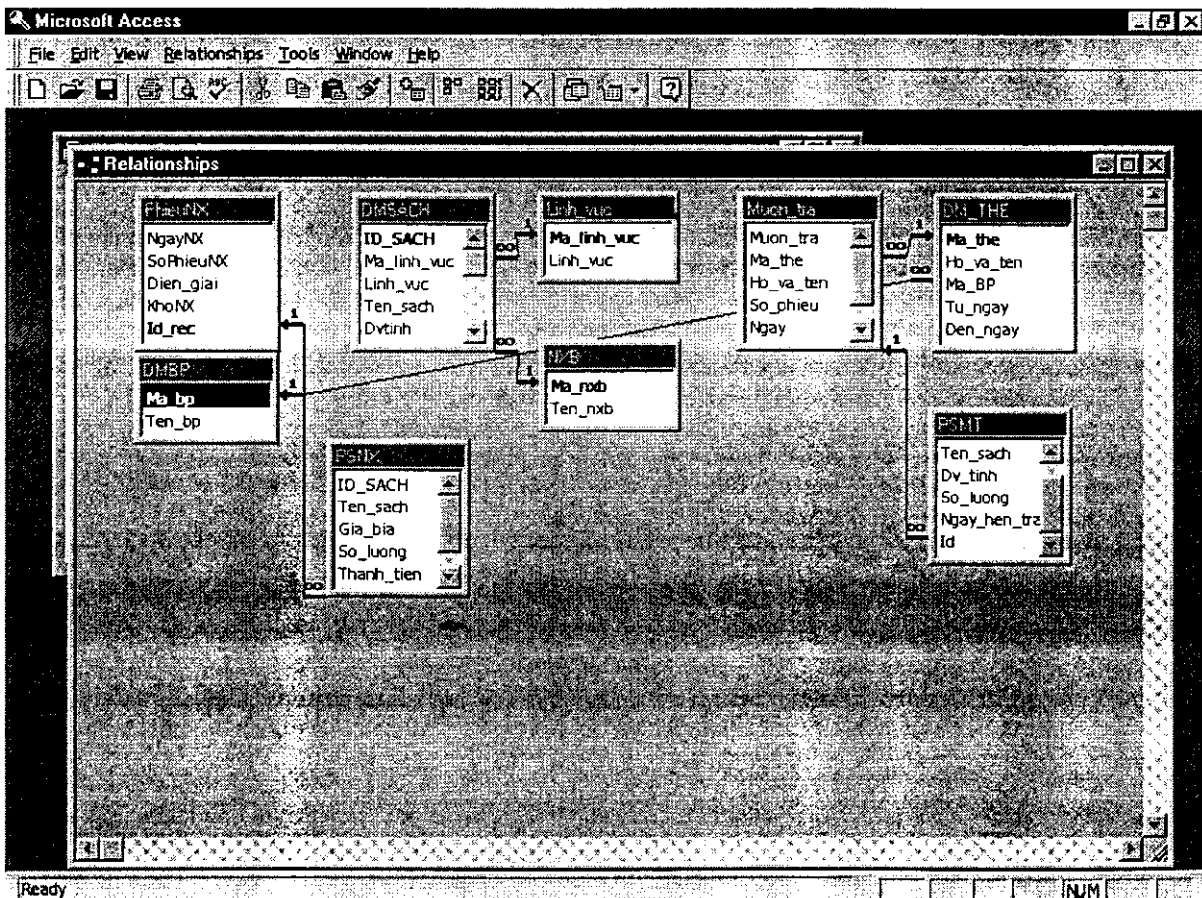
Microsoft Access

File Edit View Relationships Tools Window Help

Relationships

PhieuNX
NgayNX
SoPhieuNX
Dien_giai
KhoNX
Id_rec

DMSACH
ID_SACH
Ma_linh_vuc
Linh_vuc
Ten_sach
Dvtinh

Linh_vuc
Ma_linh_vuc
Linh_vuc

Muon_tra
Muon_tra
Ma_the
Ho_va_ten
So_phieu
Ngay

DM_THE
Ma_the
Ho_va_ten
Ma_BP
Tu_ngay
Den_ngay

DMBP
Ma_bp
Ten_bp

NXB
Ma_nxb
Ten_nxb

PSMT
Ten_sach
Dv_tinh
So_luong
Ngay_hen_tra
Id

PSNX
ID_SACH
Ten_sach
Gia_bia
So_luong
Thanh_tien

1
1
1
1
1
1
∞
∞
∞
∞
∞

Ready
NUM